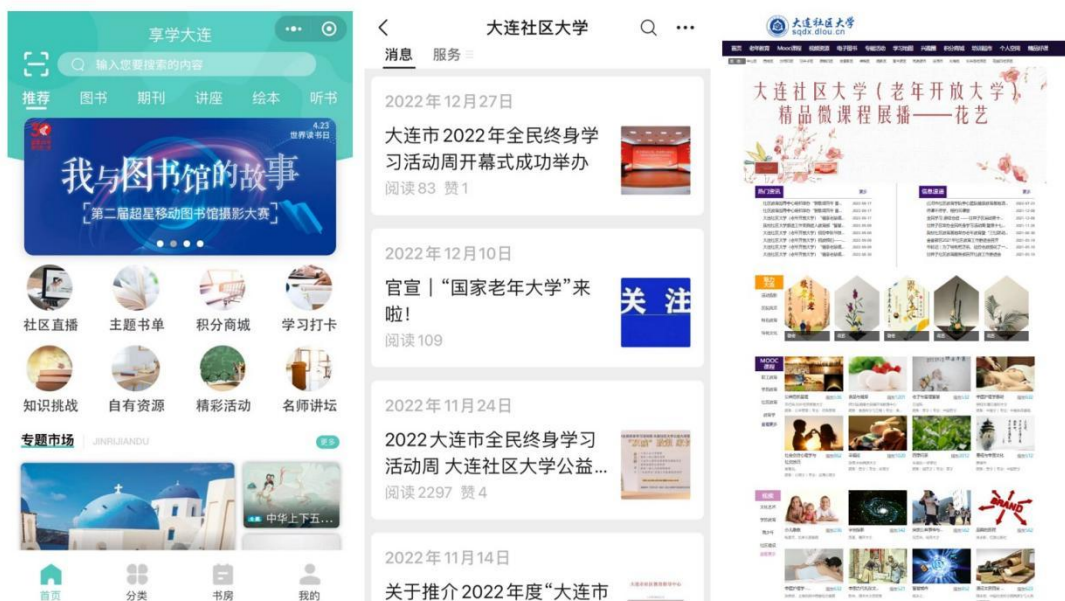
享学大连

输入您要搜索的内容

推荐 图书 期刊 讲座 绘本 听书

4.23 世界读书日

我与图书馆的故事

第二届超星移动图书馆摄影大赛

社区直播 主题书单 积分商城 学习打卡

知识挑战 自有资源 精彩活动 名师讲坛

专题市场 JINRIJIANDU 更多

中华上下五...

首页 分类 书房 我的

大连社区大学

消息 服务

2022年12月27日

大连市2022年全民终身学习活动周开幕式成功举办

阅读83 赞1

2022年12月10日

官宣｜“国家老年大学”来啦!

关注

阅读109

2022年11月24日

2022大连市全民终身学习活动周 大连社区大学公益...

阅读2297 赞4

2022年11月14日

关于推介2022年度“大连市

大连社区大学
sqdx.dlou.cn

大连社区大学（老年开放大学）精品微课程展播——花艺

热门资讯

信息通讯

MOOC课程

视频